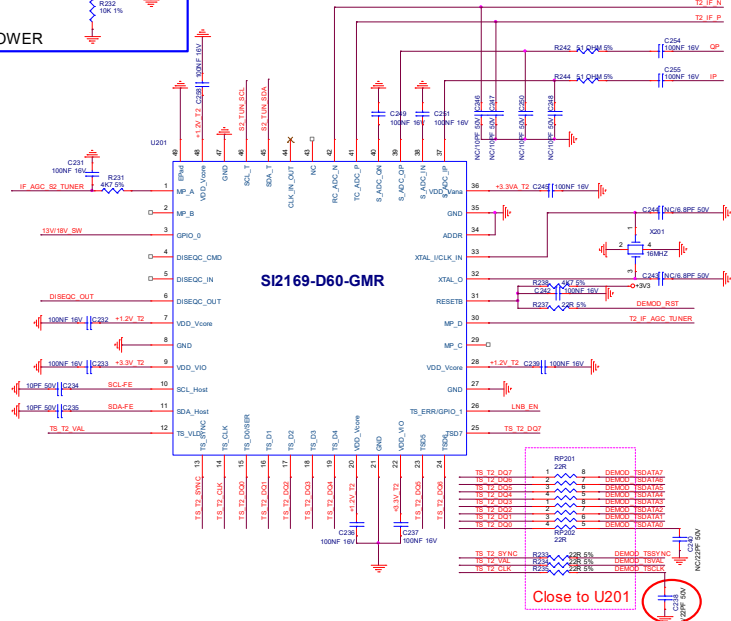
R232
10K 1%
OWER
T2_IF_N
T2_IF_P
C298
100NF 16V
R242 51 OHM 5%
C254
100NF 16V
QP
R244 51 OHM 5%
C255
100NF 16V
IP
C249
100NF 16V
C251
100NF 16V
C246
NC/10PF 50V
C247
NC/10PF 50V
C250
NC/10PF 50V
C248
NC/10PF 50V
U201
EPad
VDD_Vcore
+1.2V_T2
GND
S2_TUN_SCL
SCL_T
S2_TUN_SDA
SDA_T
CLK_IN_OUT
NC
RC_ADC_N
TC_ADC_P
S_ADC_QN
S_ADC_QP
S_ADC_IN
S_ADC_IP
49
48
47
46
45
44
43
42
41
40
39
38
37
C231
100NF 16V
R231
4K7 5%
IF_AGC_S2_TUNER
1 MP_A
2 MP_B
3 GPIO_0
13V/18V_SW
4 DISEQC_CMD
5 DISEQC_IN
6 DISEQC_OUT
DISEQC_OUT
100NF 16V C232 +1.2V_T2
7 VDD_Vcore
8 GND
100NF 16V C233 +3.3V_T2
9 VDD_VIO
10PF 50V C234 SCL-FE
10 SCL_Host
10PF 50V C235 SDA-FE
11 SDA_Host
TS_T2_VAL
12 TS_VLD
SI2169-D60-GMR
36 VDD_Vana +3.3VA_T2 C245 100NF 16V
35 GND
34 ADDR
33 XTAL_I/CLK_IN
32 XTAL_O
31 RESETB
30 MP_D
29 MP_C
28 VDD_Vcore +1.2V_T2 C239 100NF 16V
27 GND
26 TS_ERR/GPIO_1 LNB_EN
25 TSD7 TS_T2_DQ7
C244 NC/6.8PF 50V
X201
16MHZ
C243 NC/6.8PF 50V
R236 4K7 5%
C242 100NF 16V
+3V3
R237 22R 5%
DEMOD_RST
T2_IF_AGC_TUNER
13 TS_SYNC
14 TS_CLK
15 TS_D0/SER
16 TS_D1
17 TS_D2
18 TS_D3
19 TS_D4
20 ADC_Vcore
21 GND
22 VDD_VIO
23 TSD5
24 TSD6
TS_T2_SYNC
TS_T2_CLK
TS_T2_DQ0
TS_T2_DQ1
TS_T2_DQ2
TS_T2_DQ3
TS_T2_DQ4
+1.2V_T2
+3.3V_T2
TS_T2_DQ5
TS_T2_DQ6
C236
100NF 16V
C237
100NF 16V
RP201
22R
TS_T2_DQ7 DEMOD_TSDATA7
TS_T2_DQ6 DEMOD_TSDATA6
TS_T2_DQ5 DEMOD_TSDATA5
TS_T2_DQ4 DEMOD_TSDATA4
TS_T2_DQ3 DEMOD_TSDATA3
TS_T2_DQ2 DEMOD_TSDATA2
TS_T2_DQ1 DEMOD_TSDATA1
TS_T2_DQ0 DEMOD_TSDATA0
RP202
22R
TS_T2_SYNC R233 22R 5% DEMOD_TSSYNC
TS_T2_VAL R234 22R 5% DEMOD_TSVAL
TS_T2_CLK R235 22R 5% DEMOD_TSCLK
C240
NC/22PF 50V
C238
22PF 50V
Close to U201